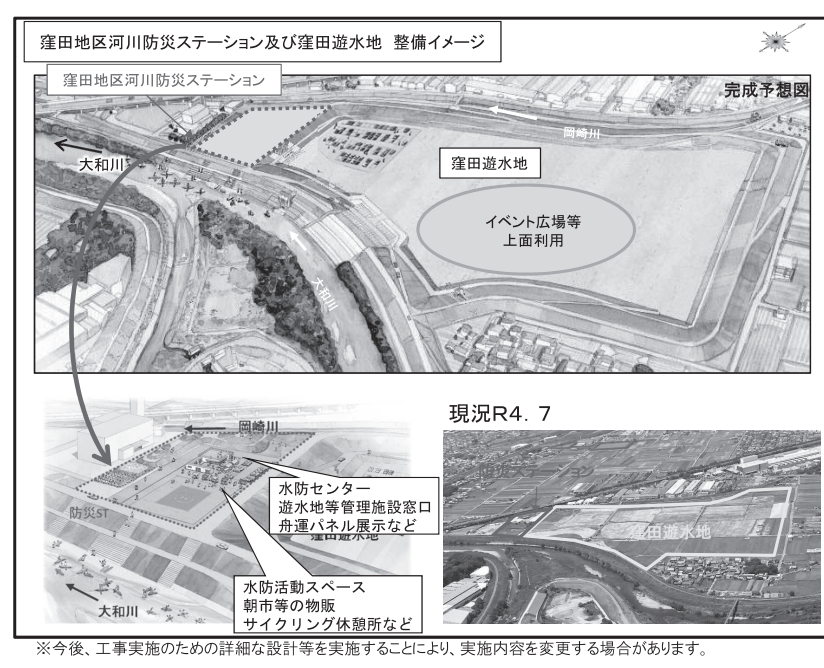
窪田地区河川防災ステーション及び窪田遊水地 整備イメージ

窪田地区河川防災ステーション

完成予想図

岡崎川

大和川

窪田遊水地

イベント広場等
上面利用

大和川

現況R4. 7

岡崎川

水防センター
遊水地等管理施設窓口
舟運パネル展示など

防災ST

窪田遊水地

水防活動スペース
朝市等の物販
サイクリング休憩所など

大和川

窪田遊水地

※今後、工事実施のための詳細な設計等を実施することにより、実施内容を変更する場合があります。